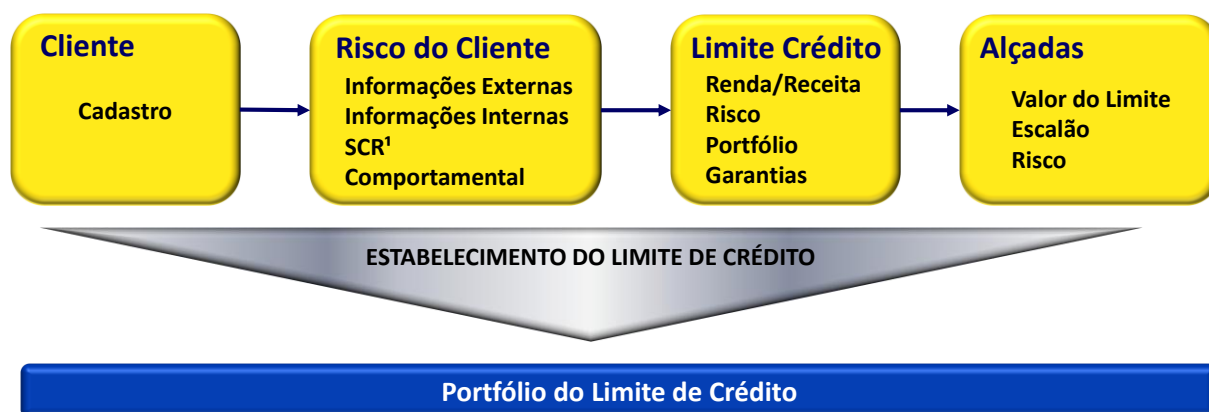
Cliente
Cadastro

Risco do Cliente
Informações Externas
Informações Internas
SCR¹
Comportamental

Limite Crédito
Renda/Receita
Risco
Portfólio
Garantias

Alçadas
Valor do Limite
Escalão
Risco

ESTABELECIMENTO DO LIMITE DE CRÉDITO

Portfólio do Limite de Crédito